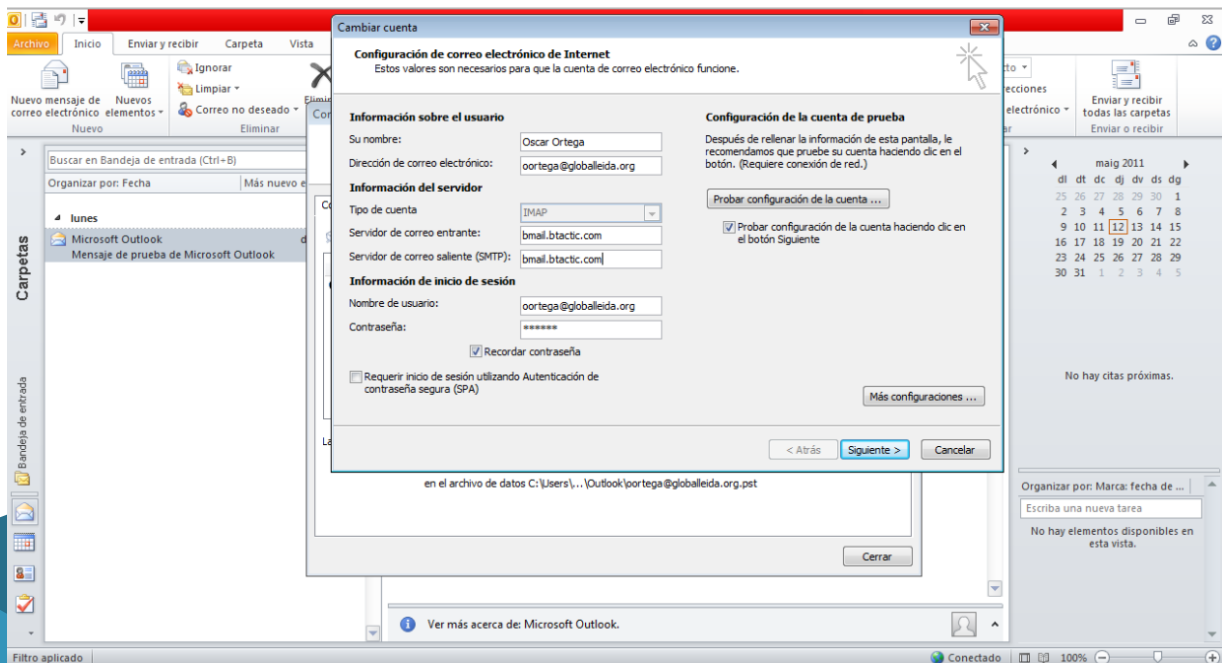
Archivo Inicio Enviar y recibir Carpeta Vista

Nuevo mensaje de correo electrónico Nuevos elementos
Nuevo

Ignorar
Limpiar
Correo no deseado
Elimin
Eliminar

Buscar en Bandeja de entrada (Ctrl+B)
Organizar por: Fecha Más nuevo e

lunes
Microsoft Outlook
Mensaje de prueba de Microsoft Outlook

Carpetas
Bandeja de entrada

Cambiar cuenta

Configuración de correo electrónico de Internet
Estos valores son necesarios para que la cuenta de correo electrónico funcione.

Información sobre el usuario
Su nombre: Oscar Ortega
Dirección de correo electrónico: oortega@globalleida.org
Información del servidor
Tipo de cuenta IMAP
Servidor de correo entrante: bmail.btactic.com
Servidor de correo saliente (SMTP): bmail.btactic.com
Información de inicio de sesión
Nombre de usuario: oortega@globalleida.org
Contraseña: ******
Recordar contraseña
Requerir inicio de sesión utilizando Autenticación de contraseña segura (SPA)

Configuración de la cuenta de prueba
Después de rellenar la información de esta pantalla, le recomendamos que pruebe su cuenta haciendo clic en el botón. (Requiere conexión de red.)
Probar configuración de la cuenta ...
Probar configuración de la cuenta haciendo clic en el botón Siguiente

Más configuraciones ...

< Atrás Siguiente > Cancelar

en el archivo de datos C:\Users\...\Outlook\portega@globalleida.org.pst

Cerrar

Ver más acerca de: Microsoft Outlook.

Enviar y recibir todas las carpetas
Enviar o recibir

maig 2011
dl dt dc dj dv ds dg
25 26 27 28 29 30 1
2 3 4 5 6 7 8
9 10 11 12 13 14 15
16 17 18 19 20 21 22
23 24 25 26 27 28 29
30 31 1 2 3 4 5

No hay citas próximas.

Organizar por: Marca: fecha de ...
Escriba una nueva tarea
No hay elementos disponibles en esta vista.

Filtro aplicado
Conectado 100%